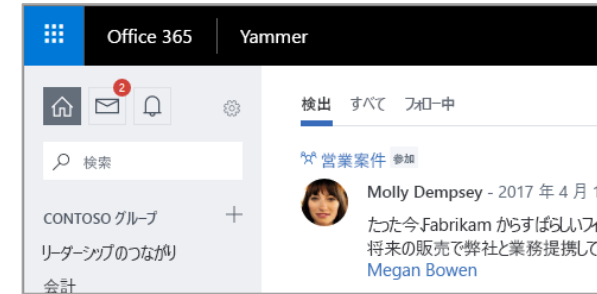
Office 365 Yammer

2

検索

CONTOSO グループ +

リーダーシップのつながり

会計

検出 すべて フォロー中

営業案件 参加

Molly Dempsey - 2017 年 4 月 1

たった今 Fabrikam からすばらしいフィ

将来の販売で弊社と業務提携して

Megan Bowen